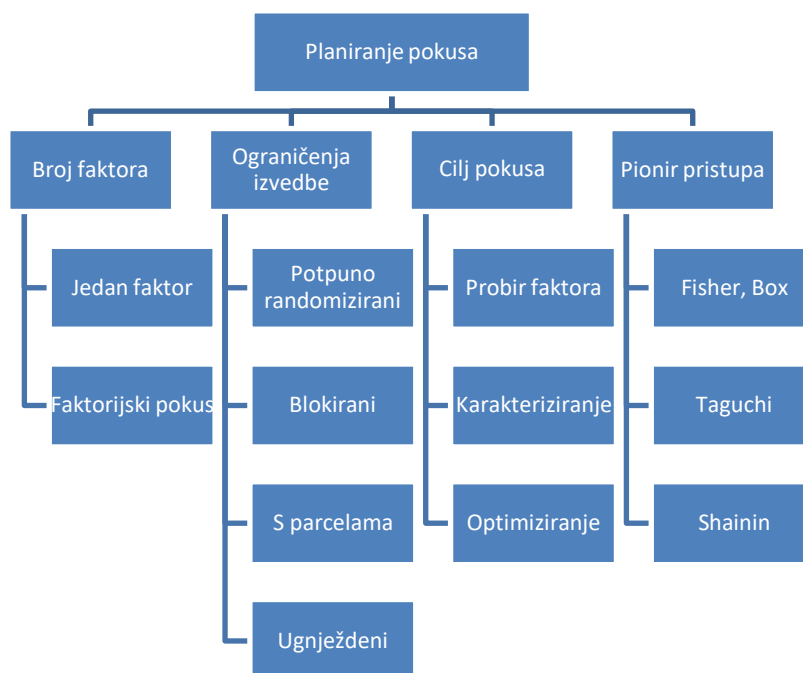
Planiranje pokusa

Broj faktora

Jedan faktor

Faktorijski pokus

Ograničenja izvedbe

Potpuno randomizirani

Blokirani

S parcelama

Ugnježdeni

Cilj pokusa

Probir faktora

Karakteriziranje

Optimiziranje

Pionir pristupa

Fisher, Box

Taguchi

Shainin